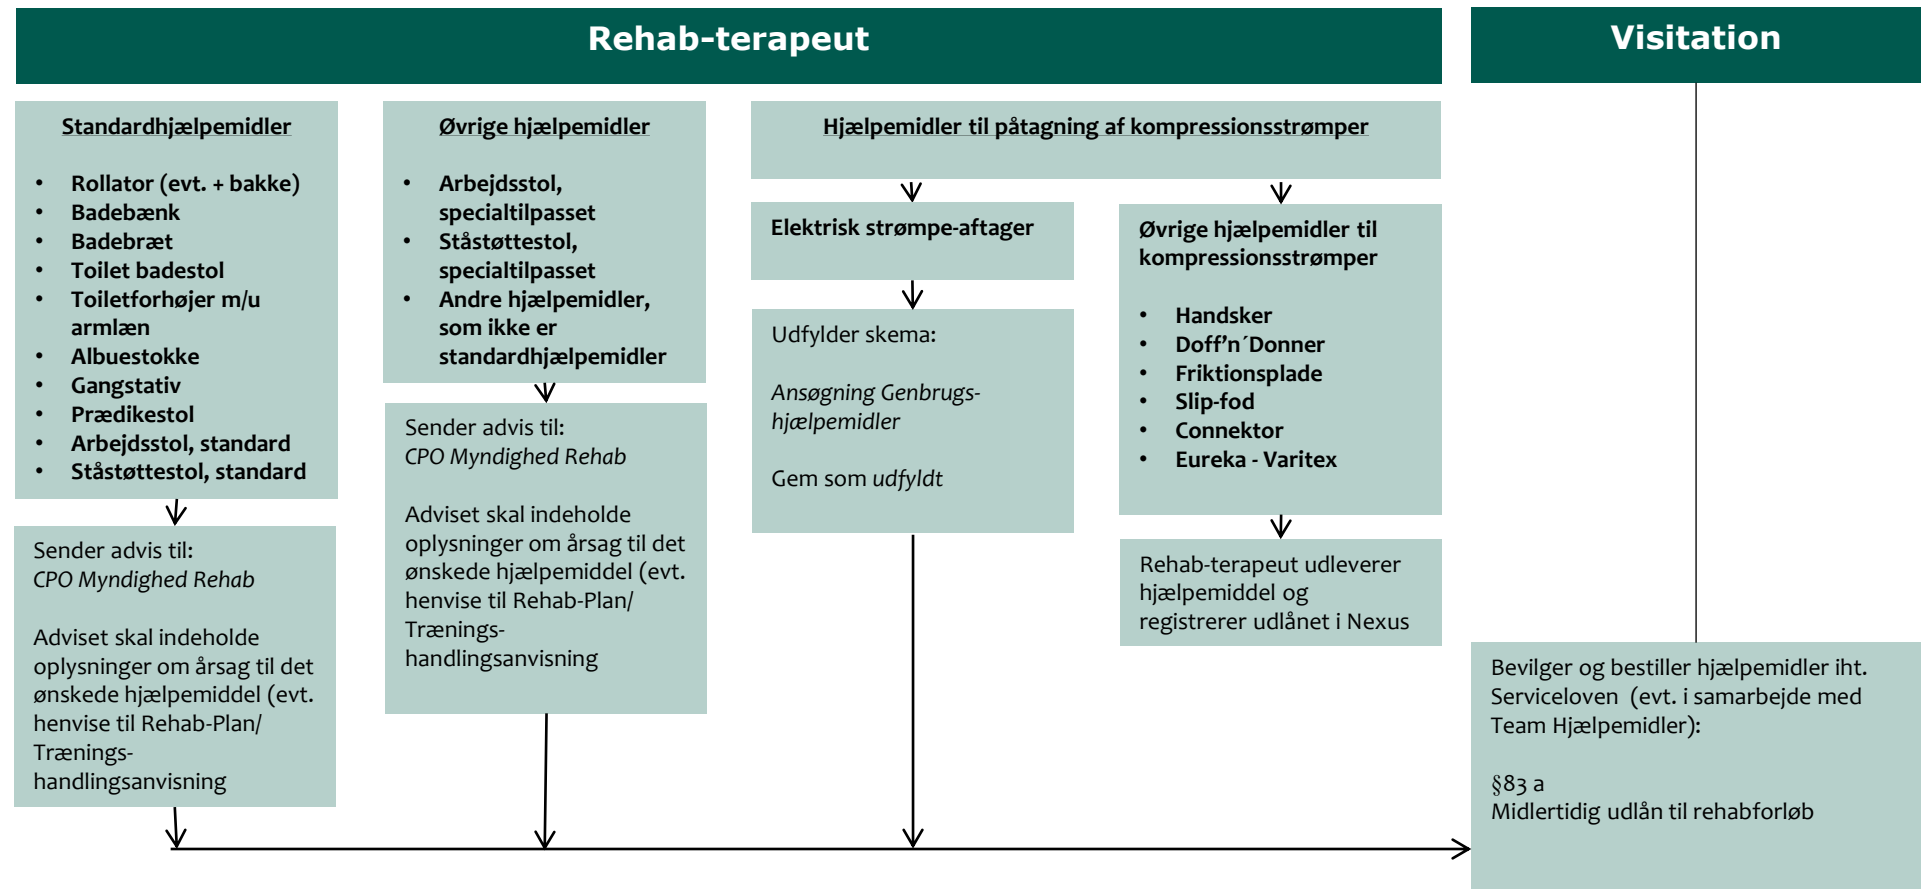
Rehab-terapeut

Visitation

Standardhjælpemidler

- Rollator (evt. + bakke)
- Badebænk
- Badebræt
- Toilet badestol
- Toiletforhøjer m/u armlæn
- Albuestokke
- Gangstativ
- Prædikestol
- Arbejdsstol, standard
- Ståstøttestol, standard

Sender advis til:
*CPO Myndighed Rehab*

Adviset skal indeholde oplysninger om årsag til det ønskede hjælpemiddel (evt. henvise til Rehab-Plan/ Trænings-handlingsanvisning

Øvrige hjælpemidler

- Arbejdsstol, specialtilpasset
- Ståstøttestol, specialtilpasset
- Andre hjælpemidler, som ikke er standardhjælpemidler

Sender advis til:
*CPO Myndighed Rehab*

Adviset skal indeholde oplysninger om årsag til det ønskede hjælpemiddel (evt. henvise til Rehab-Plan/ Trænings-handlingsanvisning

Hjælpemidler til påtagning af kompressionsstrømper

Elektrisk strømpe-aftager

Udfylder skema:

*Ansøgning Genbrugs-hjælpemidler*

Gem som *udfyldt*

Øvrige hjælpemidler til kompressionsstrømper

- Handsker
- Doff'n´Donner
- Friktionsplade
- Slip-fod
- Connektor
- Eureka - Varitex

Rehab-terapeut udleverer hjælpemiddel og registrerer udlånet i Nexus

Bevilger og bestiller hjælpemidler iht. Serviceloven (evt. i samarbejde med Team Hjælpemidler):

§83 a
Midlertidig udlån til rehabforløb